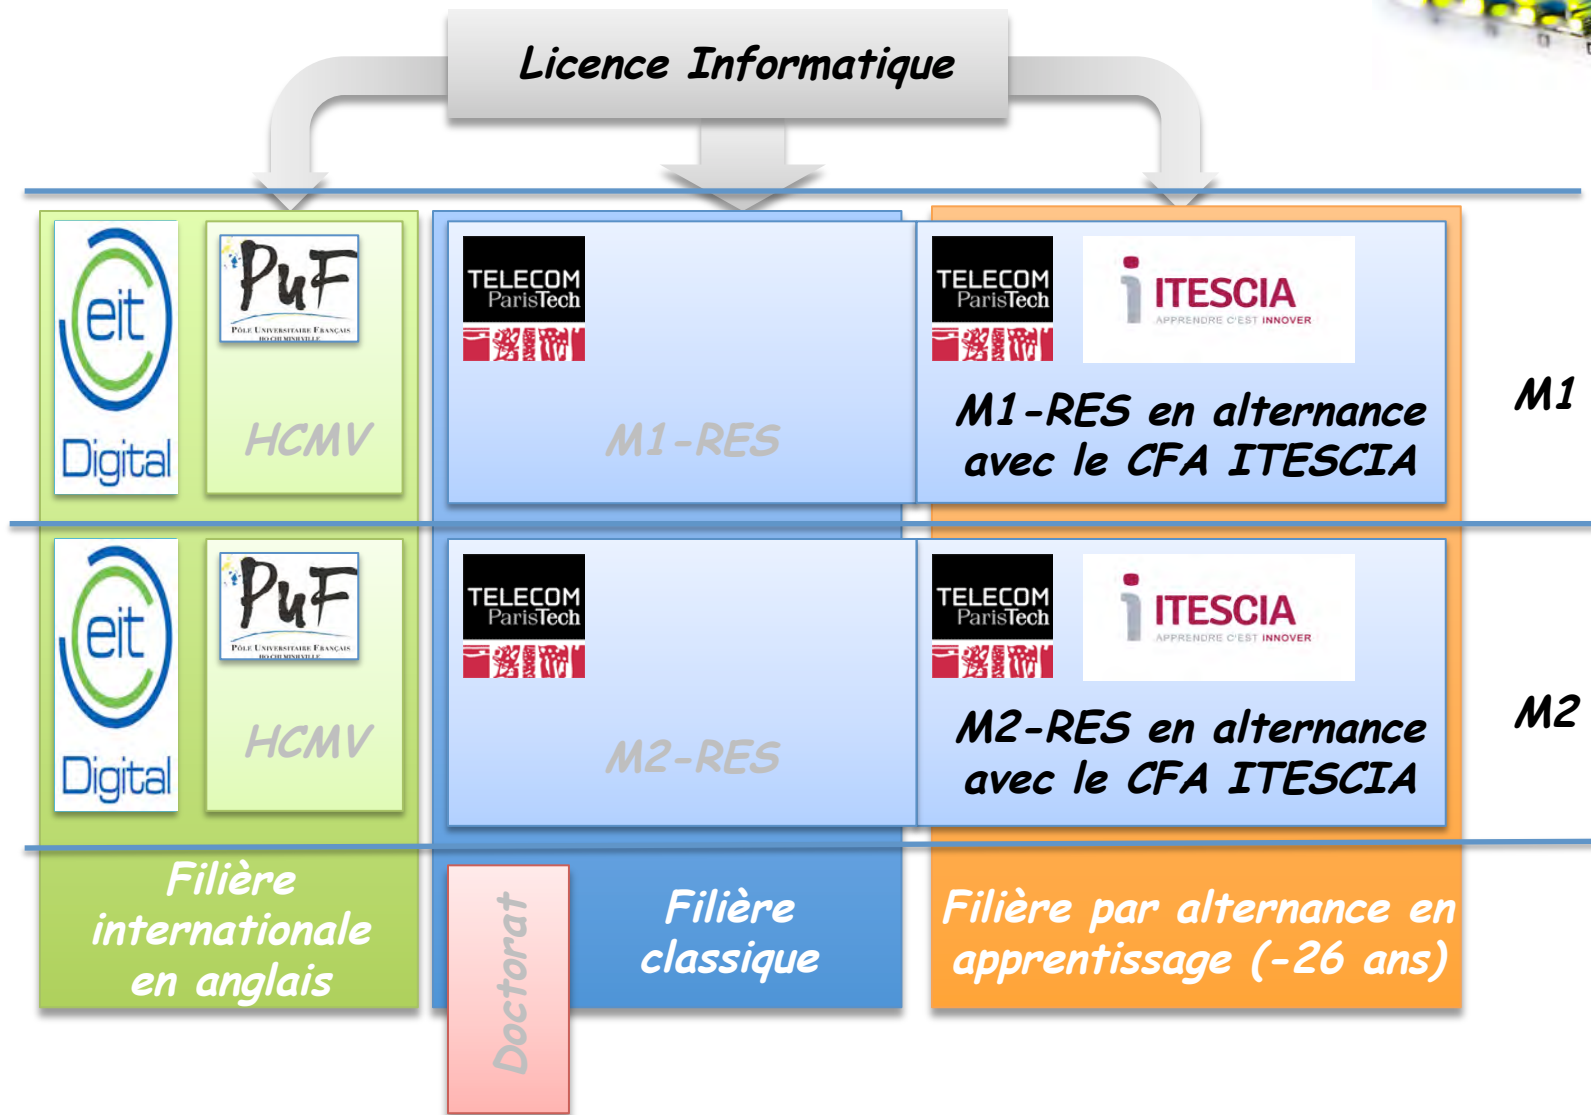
Licence Informatique

eit Digital

PuF
Pôle Universitaire Français Ho Chi Minh Ville

HCMV

TELECOM ParisTech

M1-RES

TELECOM ParisTech

ITESCIA
APPRENDRE C'EST INNOVER

M1-RES en alternance avec le CFA ITESCIA

M1

eit Digital

PuF
Pôle Universitaire Français Ho Chi Minh Ville

HCMV

TELECOM ParisTech

M2-RES

TELECOM ParisTech

ITESCIA
APPRENDRE C'EST INNOVER

M2-RES en alternance avec le CFA ITESCIA

M2

Filière internationale en anglais

Doctorat

Filière classique

Filière par alternance en apprentissage (-26 ans)